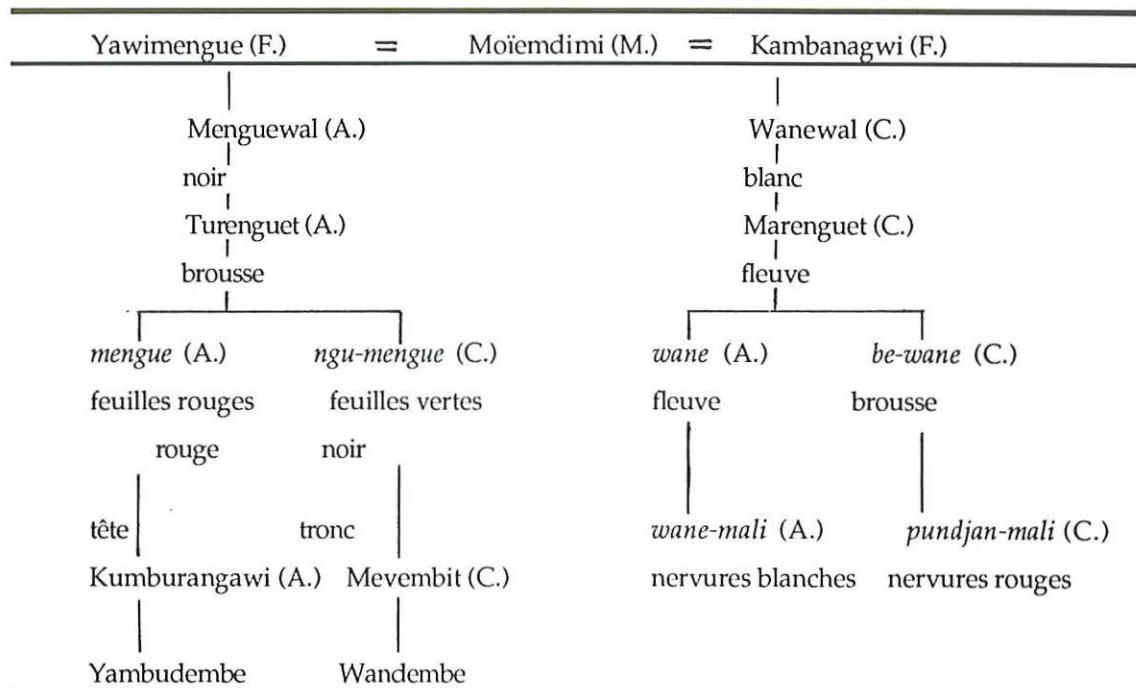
Yawimengue (F.) = Moïemdimi (M.) = Kambanagwi (F.)

Menguewal (A.)
noir
Turenguet (A.)
brousse

*mengue* (A.)
feuilles rouges
rouge
tête
Kumburangawi (A.)
Yambudembe

*ngu-mengue* (C.)
feuilles vertes
noir
tronc
Mevembit (C.)
Wandembe

Wanewal (C.)
blanc
Marenguet (C.)
fleuve

*wane* (A.)
fleuve
*wane-mali* (A.)
nervures blanches

*be-wane* (C.)
brousse
*pundjan-mali* (C.)
nervures rouges